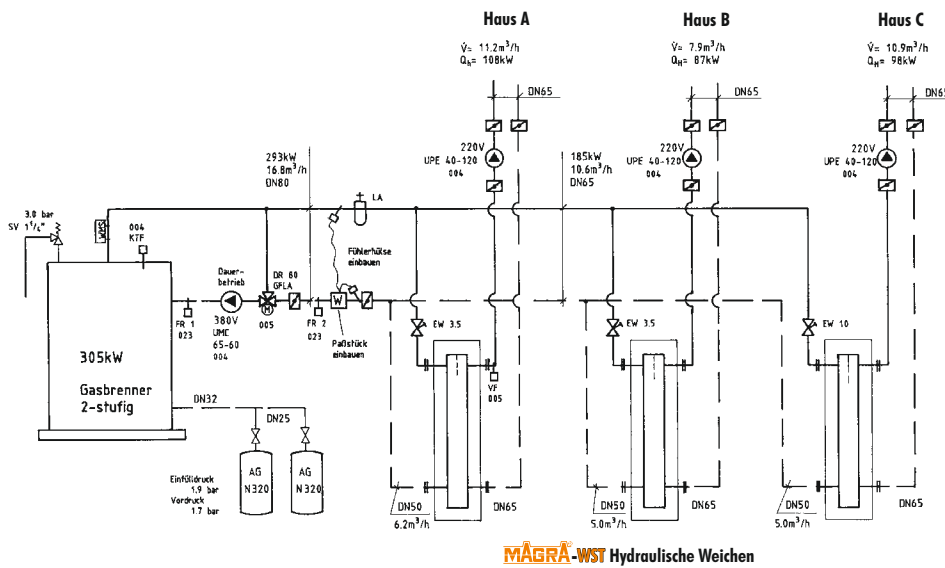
Haus A
Haus B
Haus C

$\dot{V}$= 11.2m$^3$/h
Q$_H$= 108kW
DN65

$\dot{V}$= 7.9m$^3$/h
Q$_H$= 87kW
DN65

$\dot{V}$= 10.9m$^3$/h
Q$_H$= 98kW
DN6

220V
UPE 40-120
004

220V
UPE 40-120
004

220V
UPE 40-120
004

293kW
16.8m$^3$/h
DN80

185kW
10.6m$^3$/h
DN65

3.0 bar
SV 1$^1$/$_4$"

LA

004
KTF

Fühlerhülse einbauen

Dauer-betrieb

DR 80
GFLA

M

W

FR 1
023

380V
UMC
65-60
004

005

FR 2
023

Paßstück einbauen

EW 3.5

EW 3.5

EW 10

305kW

Gasbrenner
2-stufig

VF
005

DN32

DN25

AG
N320

AG
N320

Einfülldruck
1.9 bar
Vordruck
1.7 bar

DN50
6.2m$^3$/h
DN65

DN50
5.0m$^3$/h
DN65

DN50
5.0m$^3$/h
DN65

MAGRA-WST Hydraulische Weichen